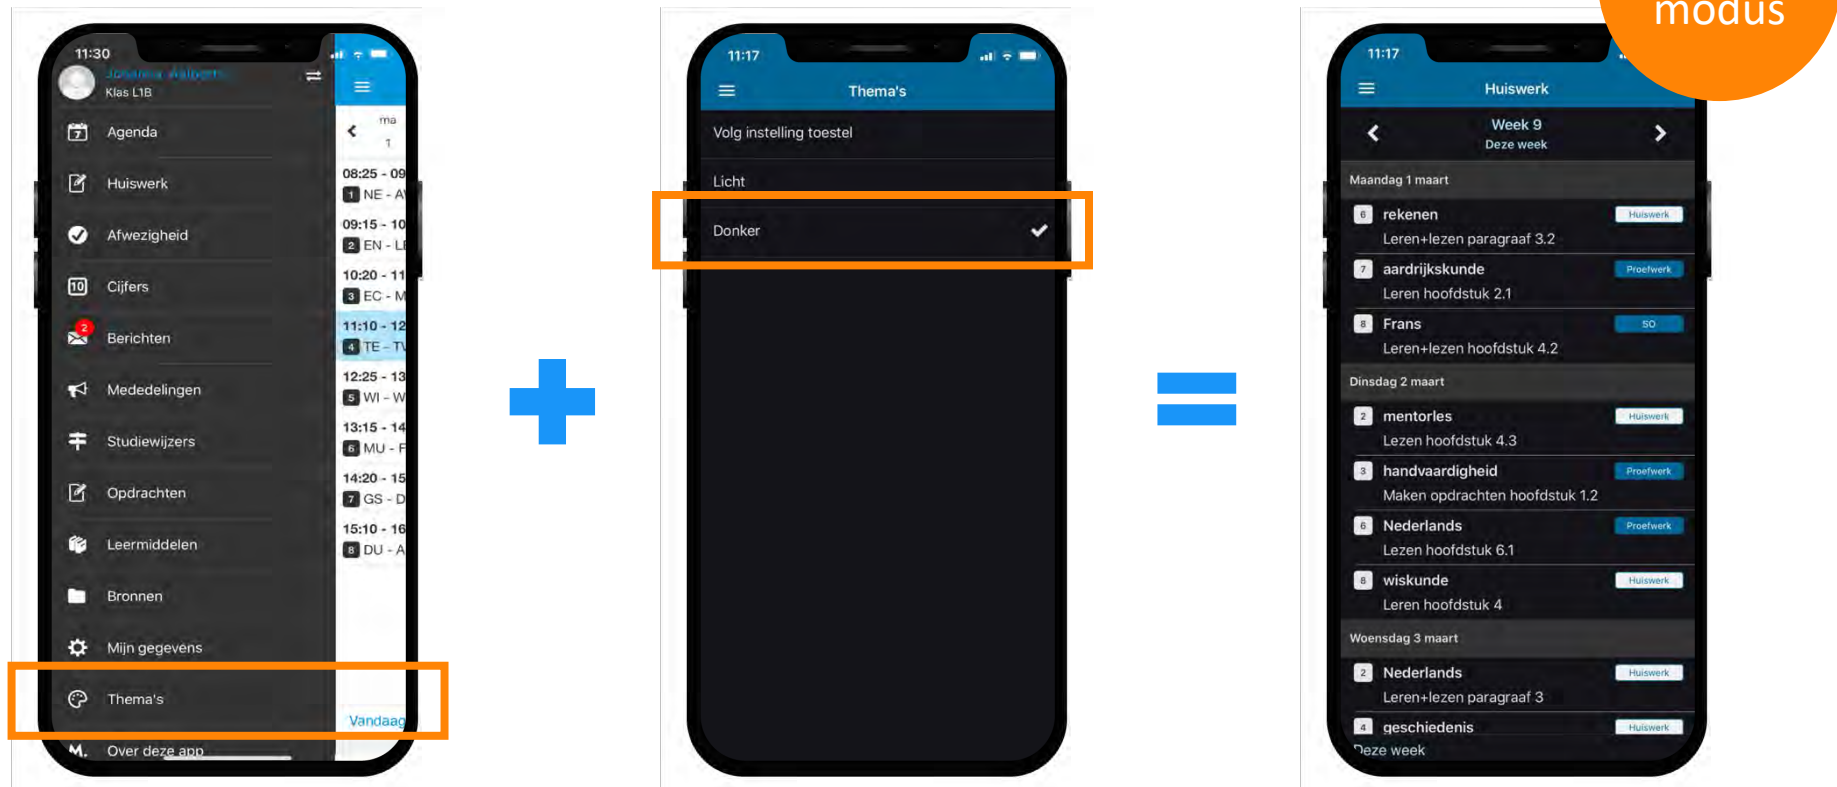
11:30
Johanna Walbert
Klas L1B
Agenda
Huiswerk
Afwezigheid
Cijfers
2
Berichten
Mededelingen
Studiewijzers
Opdrachten
Leermiddelen
Bronnen
Mijn gegevens
Thema's
Over deze app

ma
1
08:25 - 09
1 NE - A
09:15 - 10
2 EN - L
10:20 - 11
3 EC - M
11:10 - 12
4 TE - T
12:25 - 13
5 WI - W
13:15 - 14
6 MU - F
14:20 - 15
7 GS - D
15:10 - 16
8 DU - A
Vandaag

11:17
Thema's
Volg instelling toestel
Licht
Donker

modus
11:17
Huiswerk
Week 9
Deze week
Maandag 1 maart
6 rekenen Huiswerk
Leren+lezen paragraaf 3.2
7 aardrijkskunde Proefwerk
Leren hoofdstuk 2.1
8 Frans SO
Leren+lezen hoofdstuk 4.2
Dinsdag 2 maart
2 mentorles Huiswerk
Lezen hoofdstuk 4.3
3 handvaardigheid Proefwerk
Maken opdrachten hoofdstuk 1.2
6 Nederlands Proefwerk
Lezen hoofdstuk 6.1
8 wiskunde Huiswerk
Leren hoofdstuk 4
Woensdag 3 maart
2 Nederlands Huiswerk
Leren+lezen paragraaf 3
4 geschiedenis Huiswerk
Deze week